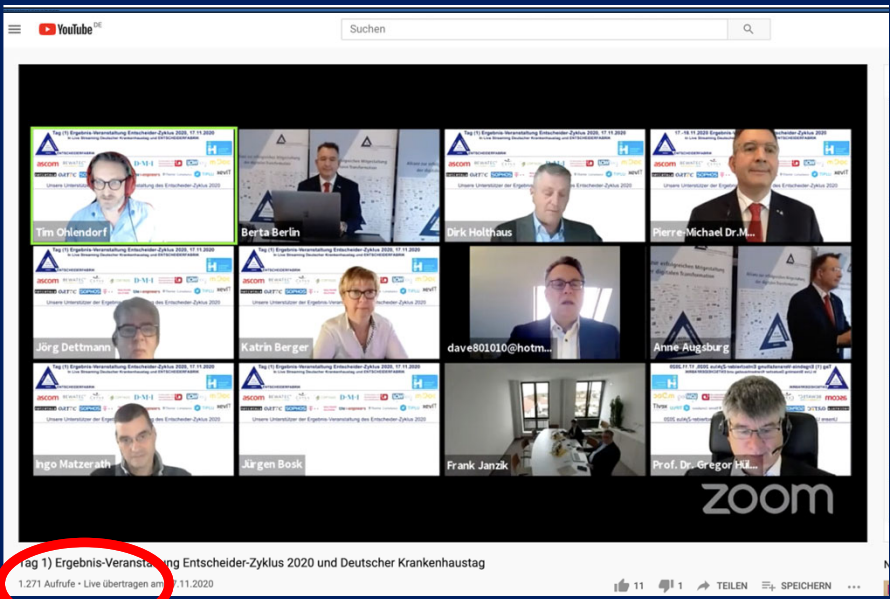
YouTube DE

Suchen

Tag (1) Ergebnis-Veranstaltung Entscheider-Zyklus 2020, 17.11.2020

Unsere Unterstützer der Ergebnis-Veranstaltung des Entscheider-Zyklus 2020

Tim Ohlendorf

Berta Berlin

Dirk Holthaus

Pierre-Michael Dr.M...

Jörg Dettmann

Katrin Berger

dave801010@hotm...

Anne Augsburg

Ingo Matzerath

Jürgen Bosk

Frank Janzik

Prof. Dr. Gregor Hül...

zoom

Tag 1) Ergebnis-Veranstaltung Entscheider-Zyklus 2020 und Deutscher Krankenhaustag

1.271 Aufrufe • Live übertragen am 17.11.2020

11 1 TEILEN SPEICHERN